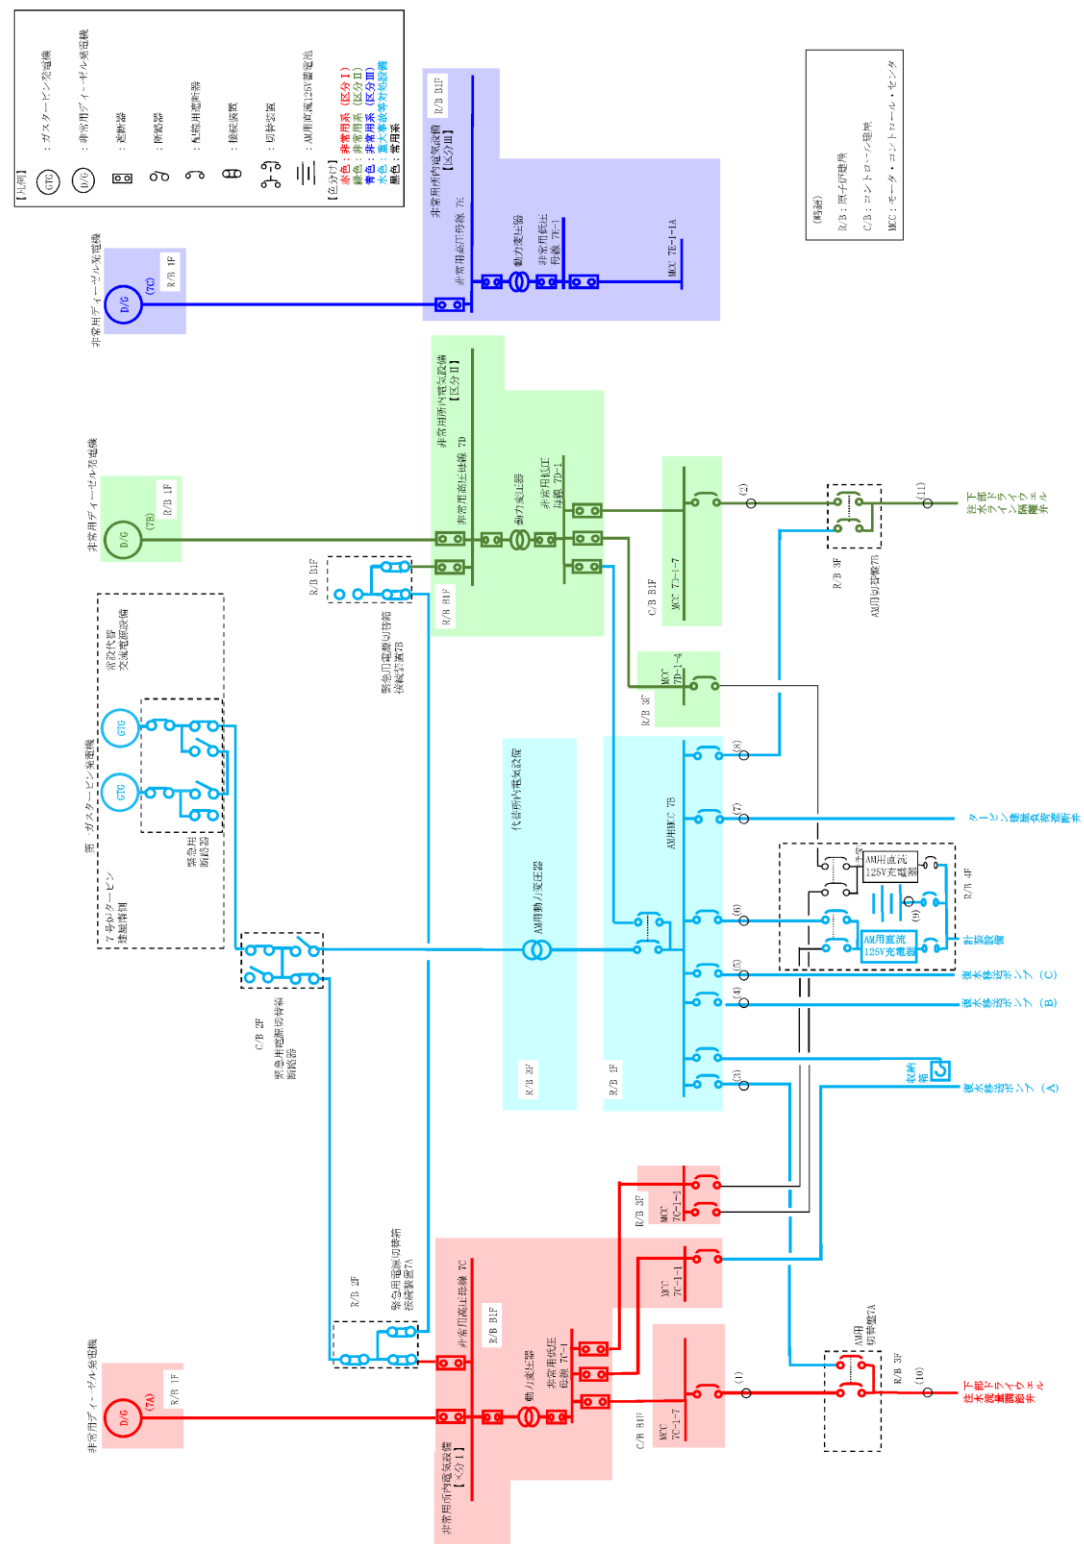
【凡例】
GTG ：ガスタービン発電機
D/G ：非常用ディーゼル発電機
：遮断器
：断路器
：配線用遮断器
：接続装置
：切替装置
：AM用直流125V蓄電池
【色分け】
赤色：非常用系（区分Ⅰ）
緑色：非常用系（区分Ⅱ）
青色：非常用系（区分Ⅲ）
水色：重大事故等対処設備
黒色：常用系

（略語）
R/B：原子炉建屋
C/B：コントロール建屋
MCC：モータ・コントロール・センタ

非常用ディーゼル発電機
D/G (7C)
R/B 1F

非常用所内電気設備【区分Ⅲ】
R/B B1F
非常用高圧母線 7E
動力変圧器
非常用低圧母線 7E-1
MCC 7E-1-1A

非常用ディーゼル発電機
D/G (7B)
R/B 1F

非常用所内電気設備【区分Ⅱ】
非常用高圧母線 7D
動力変圧器
非常用低圧母線 7D-1
R/B B1F
R/B B1F
緊急用電源切替箱接続装置7B
C/B B1F
MCC 7D-1-7
(2)
(11)
R/B 3F
AM用切替装置7B
下部ドライウェル注水流量調節弁
R/B 3F
MCC 7D-1-4

常設代替交流電源設備
GTG
GTG
常設 ガスタービン発電機
7号炉タービン建屋南側
緊急用断路器
C/B 2F
緊急用電源切替箱断路器

代替所内電気設備
AM用動力変圧器
R/B 2F
R/B 1F
AM用MCC 7B
(8)
(7)
タービン建屋負荷遮断弁
(6)
AM用直流125V充電器
(9)
AM用直流125V充電器
R/B 4F
計装設備
(5)
復水移送ポンプ（C）
(4)
復水移送ポンプ（B）
(3)
収納箱
復水移送ポンプ（A）

R/B 3F
MCC 7C-1-1
MCC 7C-1-1

非常用ディーゼル発電機
D/G (7A)
R/B 1F
R/B 2F
緊急用電源切替箱接続装置7A
非常用高圧母線 7C
R/B B1F
動力変圧器
非常用低圧母線 7C-1
C/B B1F
MCC 7C-1-7
(1)
AM用切替装置7A
R/B 3F
(10)
下部ドライウェル注水流量調節弁
非常用所内電気設備【区分Ⅰ】